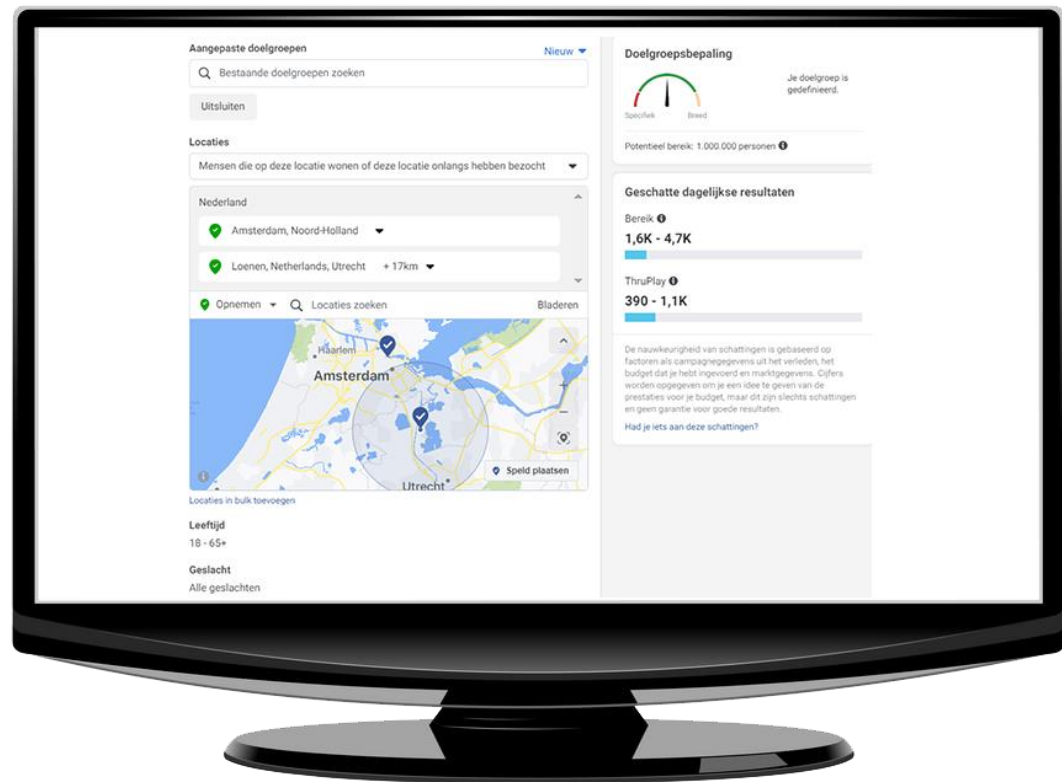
Aangepaste doelgroepen

Nieuw

Bestaande doelgroepen zoeken

Uitsluiten

Locaties

Mensen die op deze locatie wonen of deze locatie onlangs hebben bezocht

Nederland

Amsterdam, Noord-Holland

Loenen, Netherlands, Utrecht + 17km

Opnemen

Locaties zoeken

Bladeren

Haarlem

Amsterdam

Utrecht

Speld plaatsen

Locaties in bulk toevoegen

Leeftijd

18 - 65+

Geslacht

Alle geslachten

Doelgroepsbepaling

Specifiek

Breed

Je doelgroep is gedefinieerd.

Potentieel bereik: 1.000.000 personen

Geschatte dagelijkse resultaten

Bereik

1,6K - 4,7K

ThruPlay

390 - 1,1K

De nauwkeurigheid van schattingen is gebaseerd op factoren als campagnegegevens uit het verleden, het budget dat je hebt ingevoerd en marktgegevens. Cijfers worden opgegeven om je een idee te geven van de prestaties voor je budget, maar dit zijn slechts schattingen en geen garantie voor goede resultaten.

Had je iets aan deze schattingen?